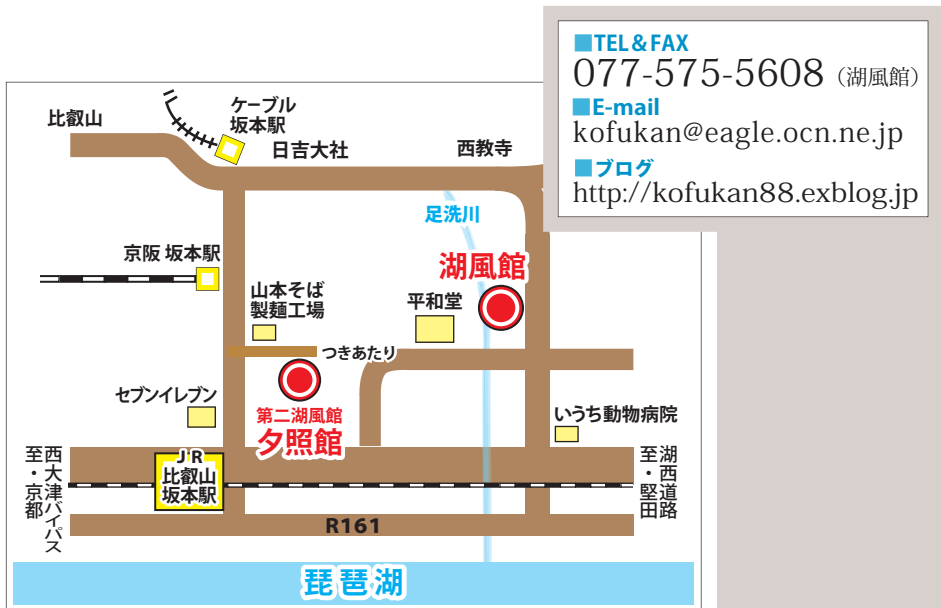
■TEL＆FAX
077-575-5608（湖風館）
■E-mail
kofukan@eagle.ocn.ne.jp
■ブログ
http://kofukan88.exblog.jp

比叡山
ケーブル
坂本駅
日吉大社
西教寺
足洗川
京阪 坂本駅
湖風館
山本そば
製麺工場
平和堂
つきあたり
セブンイレブン
第二湖風館
夕照館
いうち動物病院
至西大津バイパス・京都
JR
比叡山
坂本駅
至湖西道路・堅田
R161
琵琶湖